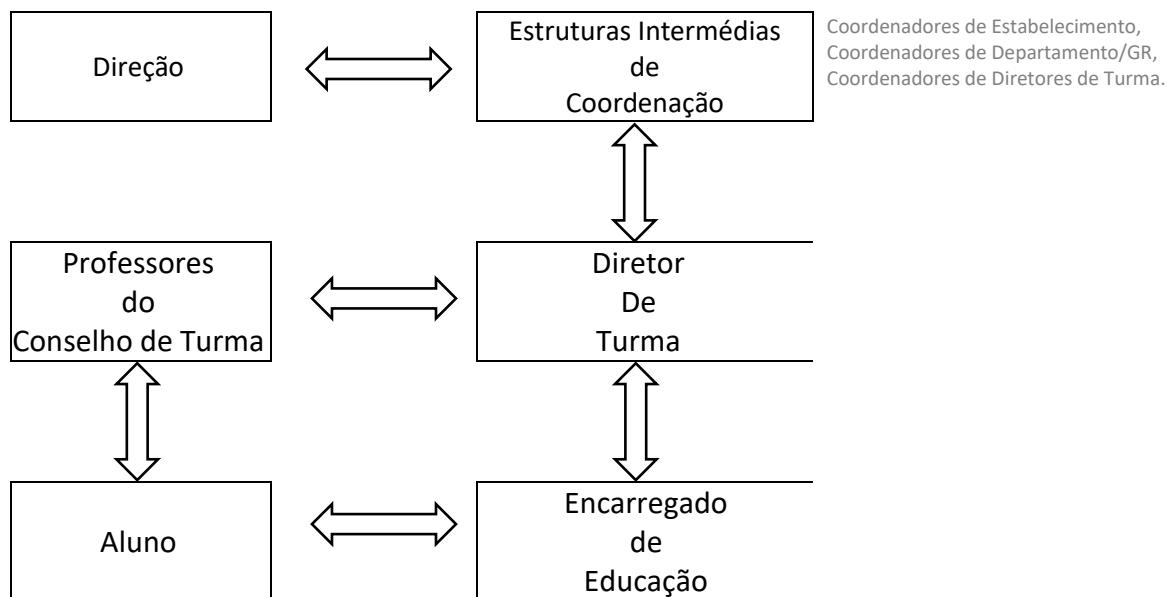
Direção

Estruturas Intermédias de Coordenação

Coordenadores de Estabelecimento,
Coordenadores de Departamento/GR,
Coordenadores de Diretores de Turma.

Professores do Conselho de Turma

Diretor De Turma

Aluno

Encarregado de Educação